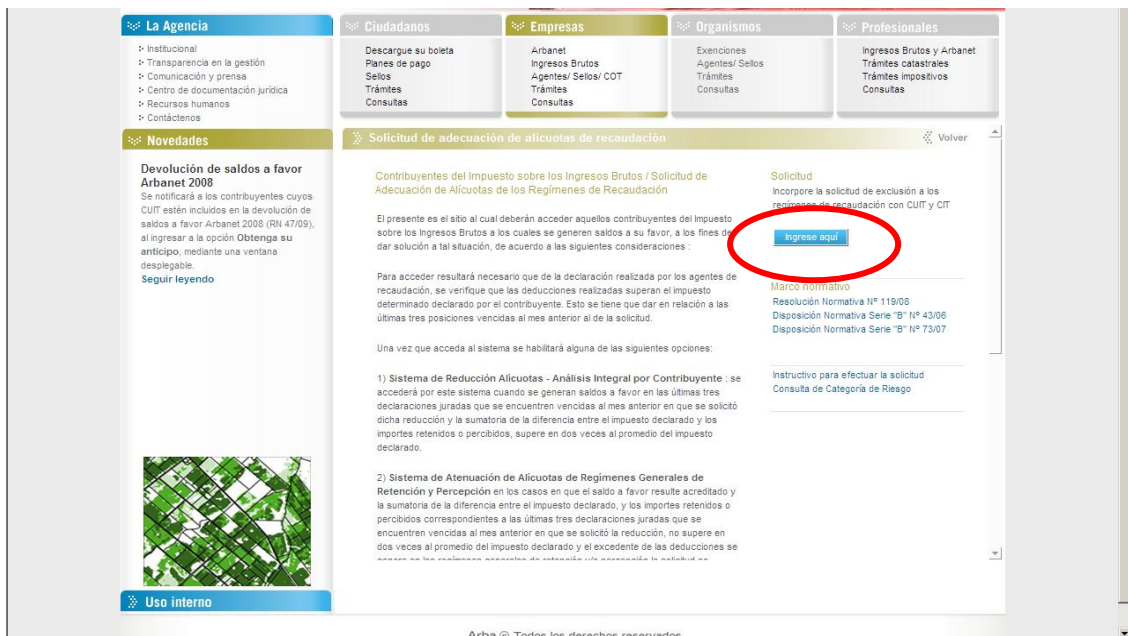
La Agencia
Institucional
Transparencia en la gestión
Comunicación y prensa
Centro de documentación jurídica
Recursos humanos
Contáctenos

Ciudadanos
Descargue su boleta
Planes de pago
Sellos
Trámites
Consultas

Empresas
Arbanet
Ingresos Brutos
Agentes/ Sellos/ COT
Trámites
Consultas

Organismos
Exenciones
Agentes/ Sellos
Trámites
Consultas

Profesionales
Ingresos Brutos y Arbanet
Trámites catastrales
Trámites impositivos
Consultas

Novedades

Devolución de saldos a favor Arbanet 2008
Se notificará a los contribuyentes cuyos CUIT estén incluidos en la devolución de saldos a favor Arbanet 2008 (RN 47/09), al ingresar a la opción **Obtenga su anticipo**, mediante una ventana desplegable.
Seguir leyendo

Solicitud de adecuación de alícuotas de recaudación

Volver

Contribuyentes del Impuesto sobre los Ingresos Brutos / Solicitud de Adecuación de Alícuotas de los Regímenes de Recaudación

El presente es el sitio al cual deberán acceder aquellos contribuyentes del Impuesto sobre los Ingresos Brutos a los cuales se generen saldos a su favor, a los fines de dar solución a tal situación, de acuerdo a las siguientes consideraciones :

Para acceder resultará necesario que de la declaración realizada por los agentes de recaudación, se verifique que las deducciones realizadas superan el impuesto determinado declarado por el contribuyente. Esto se tiene que dar en relación a las últimas tres posiciones vencidas al mes anterior al de la solicitud.

Una vez que acceda al sistema se habilitará alguna de las siguientes opciones:

1) **Sistema de Reducción Alícuotas - Análisis Integral por Contribuyente** : se accederá por este sistema cuando se generan saldos a favor en las últimas tres declaraciones juradas que se encuentren vencidas al mes anterior en que se solicitó dicha reducción y la sumatoria de la diferencia entre el impuesto declarado y los importes retenidos o percibidos, supere en dos veces al promedio del impuesto declarado.

2) **Sistema de Atenuación de Alícuotas de Regimenes Generales de Retención y Percepción** en los casos en que el saldo a favor resulte acreditado y la sumatoria de la diferencia entre el impuesto declarado, y los importes retenidos o percibidos correspondientes a las últimas tres declaraciones juradas que se encuentren vencidas al mes anterior en que se solicitó la reducción, no supere en dos veces al promedio del impuesto declarado y el excedente de las deducciones se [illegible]

Solicitud
Incorpore la solicitud de exclusión a los regímenes de recaudación con CUIT y CIT

Ingrese aquí

Marco normativo
Resolución Normativa Nº 119/08
Disposición Normativa Serie "B" Nº 43/06
Disposición Normativa Serie "B" Nº 73/07

Instructivo para efectuar la solicitud
Consulta de Categoría de Riesgo

Uso interno

Arba © Todos los derechos reservados